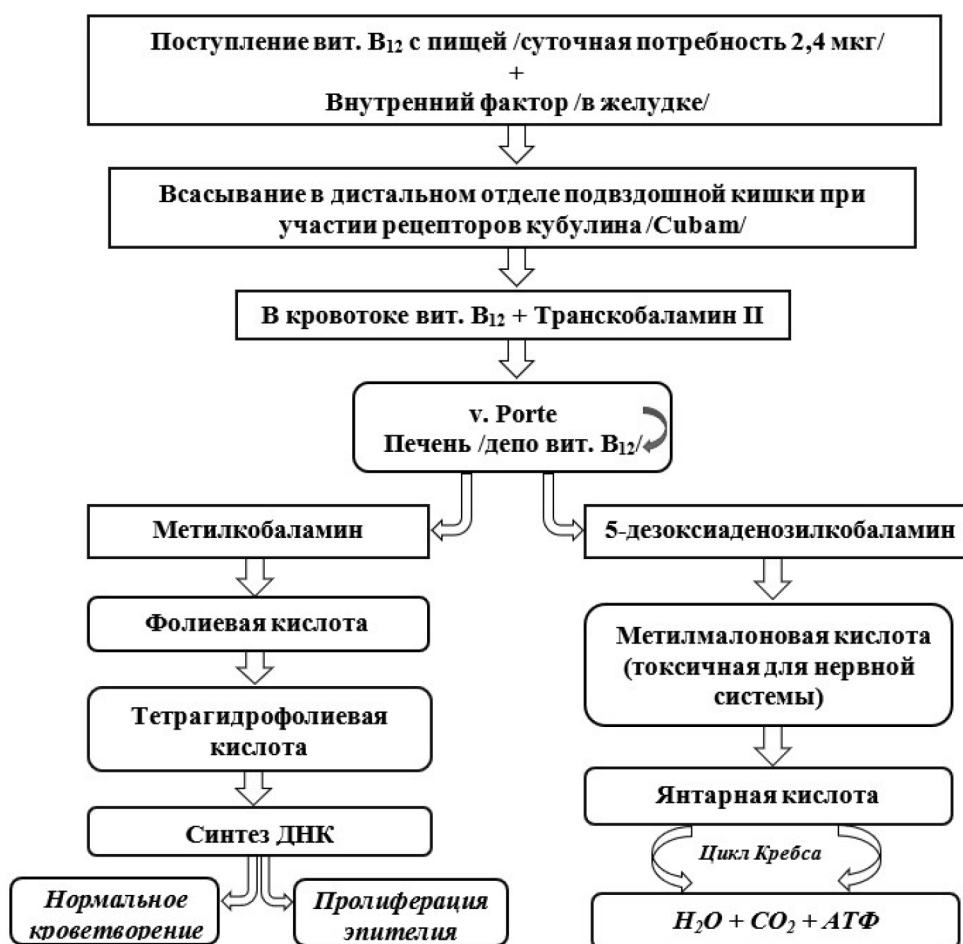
Поступление вит. $B_{12}$ с пищей /суточная потребность 2,4 мкг/
+
Внутренний фактор /в желудке/

Всасывание в дистальном отделе подвздошной кишки при участии рецепторов кубулина /Cubam/

В кровотоке вит. $B_{12}$ + Транскобаламин II

v. Porte
Печень /депо вит. $B_{12}$/

Метилкобаламин

5-дезоксиаденозилкобаламин

Фолиевая кислота

Тетрагидрофолиевая кислота

Синтез ДНК

Нормальное кроветворение

Пролиферация эпителия

Метилмалоновая кислота (токсичная для нервной системы)

Янтарная кислота

Цикл Кребса

$H_2O + CO_2 + АТФ$